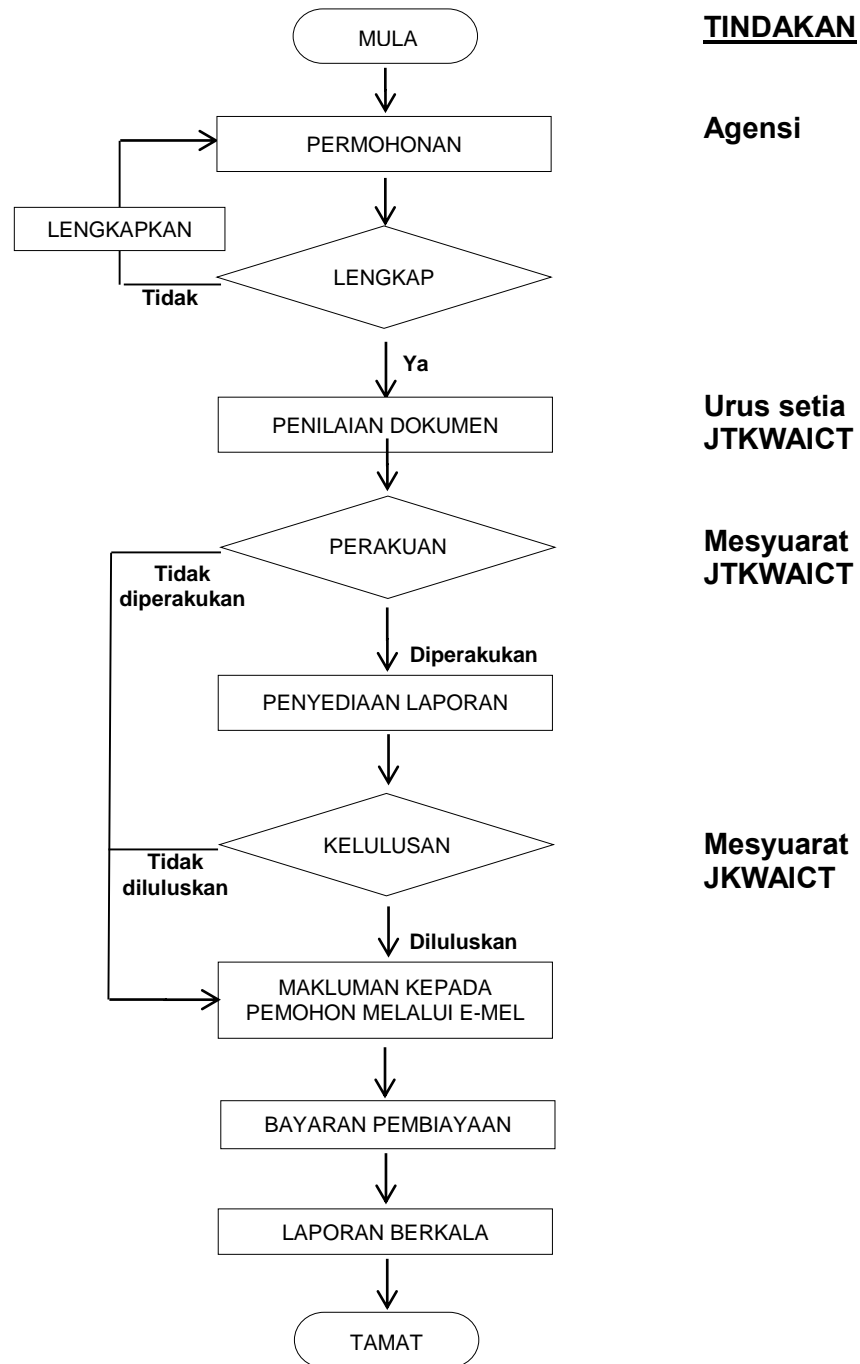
TINDAKAN

MULA

PERMOHONAN

Agensi

LENGKAPKAN

LENGKAP

Tidak

Ya

PENILAIAN DOKUMEN

Urus setia JTKWAICT

PERAKUAN

Mesyuarat JTKWAICT

Tidak diperakukan

Diperakukan

PENYEDIAAN LAPORAN

KELULUSAN

Mesyuarat JKWAICT

Tidak diluluskan

Diluluskan

MAKLUMAN KEPADA PEMOHON MELALUI E-MEL

BAYARAN PEMBIAYAAN

LAPORAN BERKALA

TAMAT